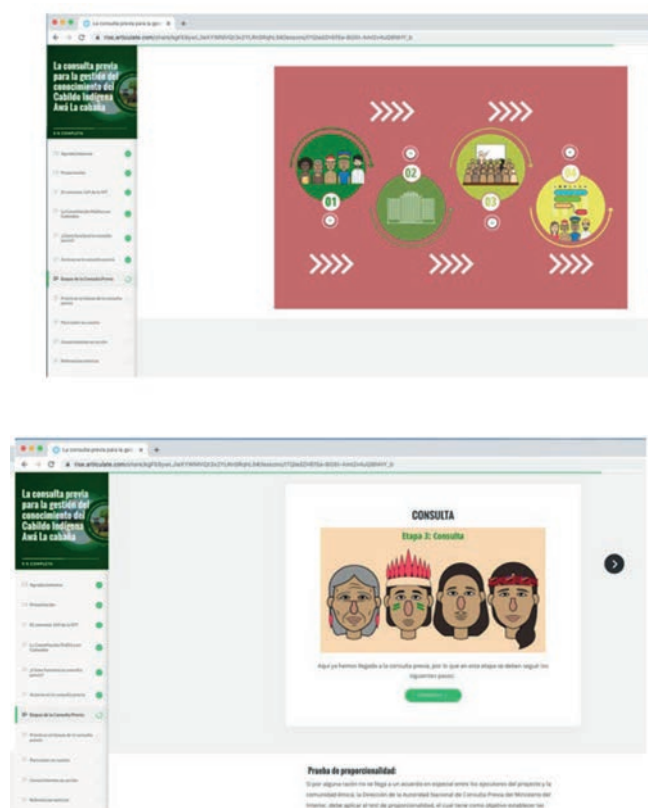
La consulta previa para la gestión del conocimiento del Cabildo Indígena Awá La cabaña

01

02

03

04

La consulta previa para la gestión del conocimiento del Cabildo Indígena Awá La cabaña

CONSULTA

Etapa 3: Consulta

Aquí ya hemos llegado a la consulta previa, por lo que en esta etapa se deben seguir los siguientes pasos:

Prueba de proporcionalidad:

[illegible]